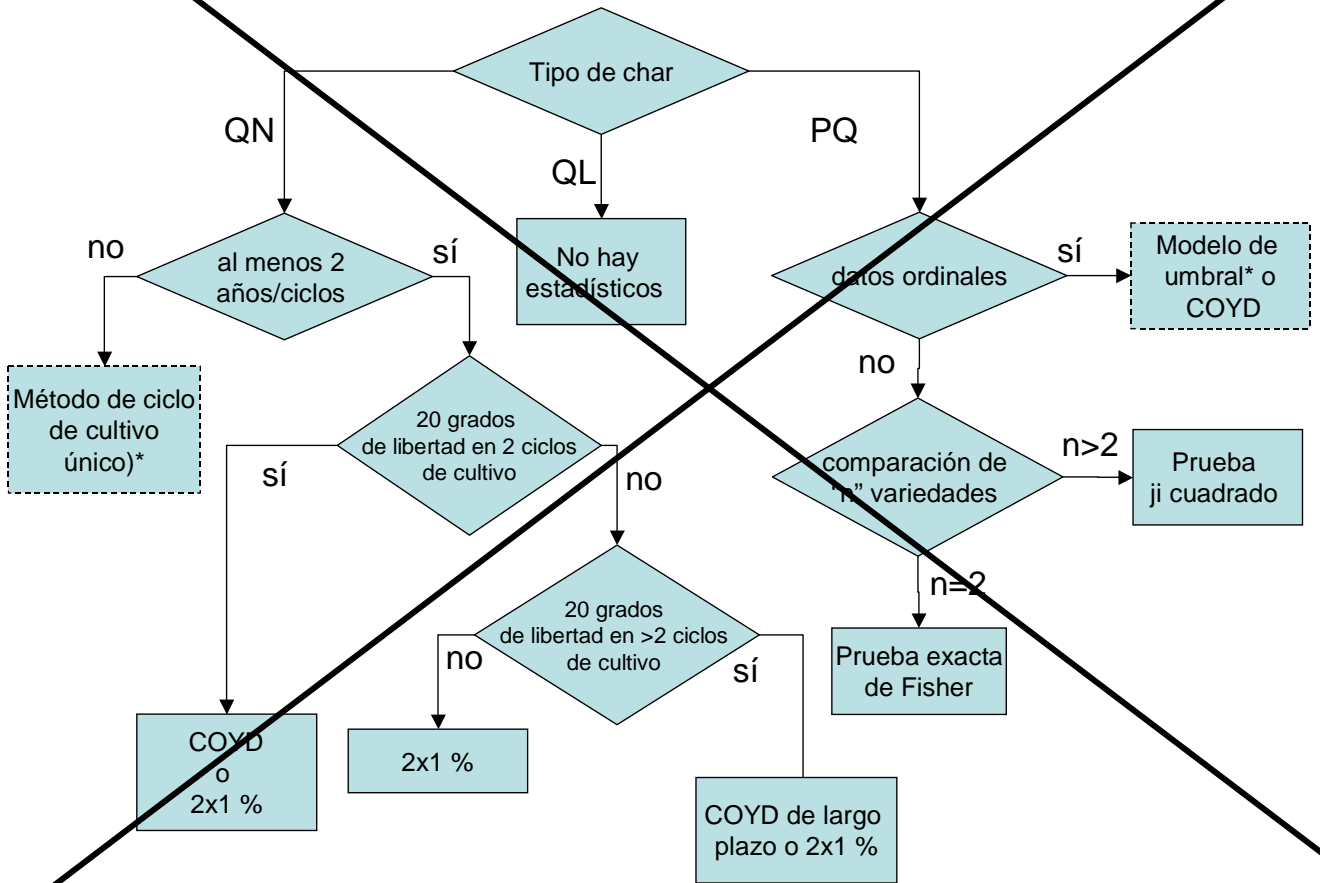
Tipo de char

QN

QL

PQ

no

al menos 2 años/ciclos

sí

No hay estadísticos

datos ordinales

sí

Modelo de umbral* o COYD

Método de ciclo de cultivo único)*

20 grados de libertad en 2 ciclos de cultivo

no

sí

no

comparación de "n" variedades

n>2

Prueba ji cuadrado

n=2

20 grados de libertad en >2 ciclos de cultivo

no

sí

Prueba exacta de Fisher

COYD o 2x1 %

2x1 %

COYD de largo plazo o 2x1 %